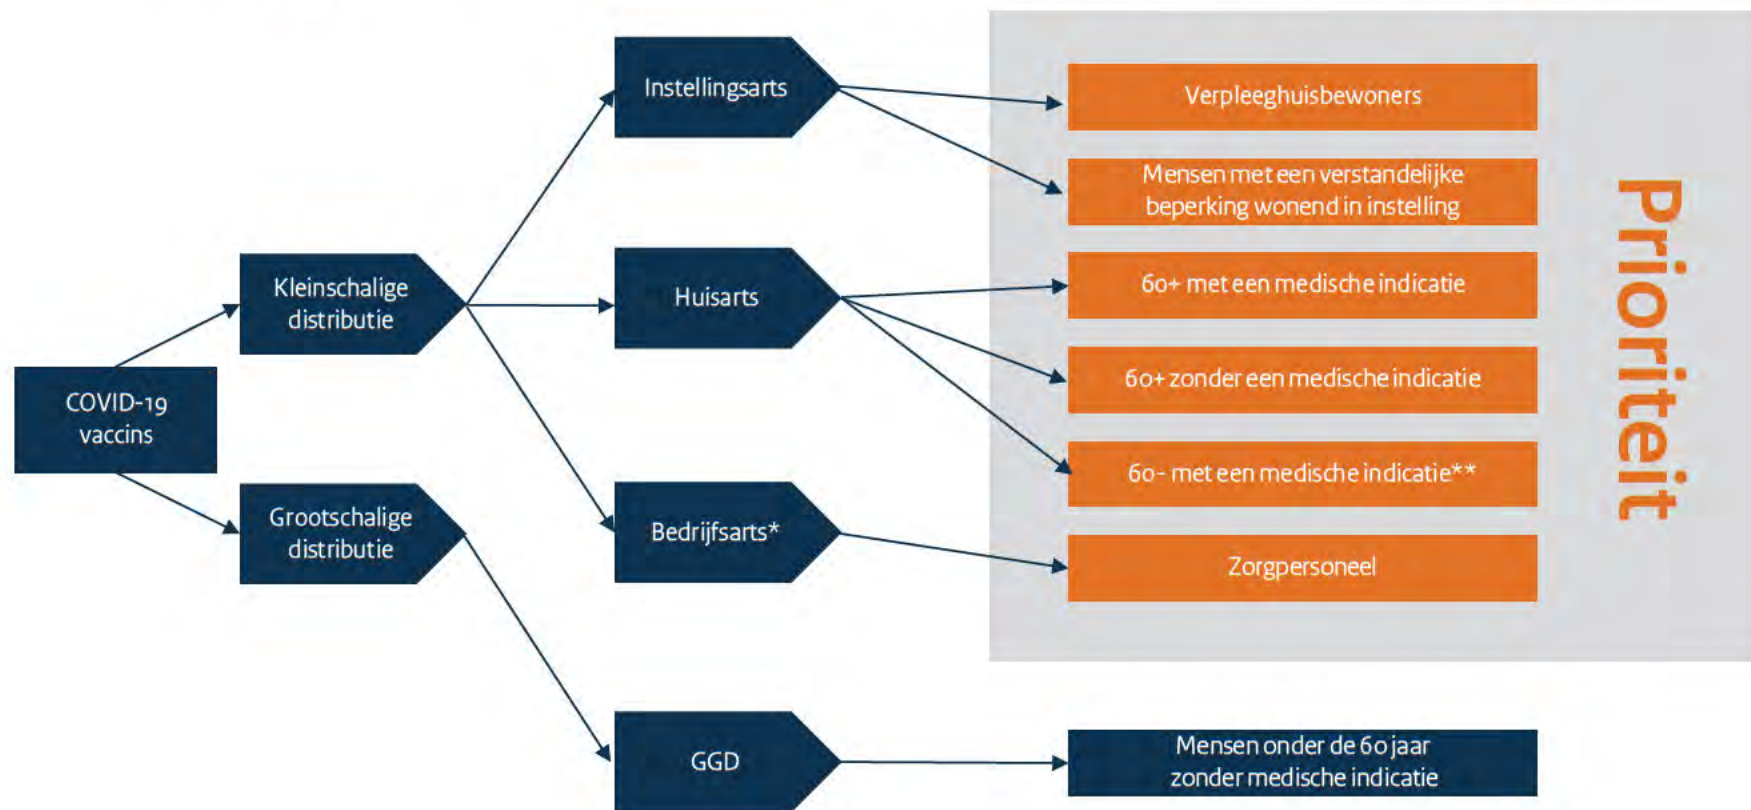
COVID-19 vaccins

Kleinschalige distributie

Grootschalige distributie

Instellingsarts

Huisarts

Bedrijfsarts*

GGD

Verpleeghuisbewoners

Mensen met een verstandelijke beperking wonend in instelling

60+ met een medische indicatie

60+ zonder een medische indicatie

60- met een medische indicatie**

Zorgpersoneel

Mensen onder de 60 jaar zonder medische indicatie

Prioriteit